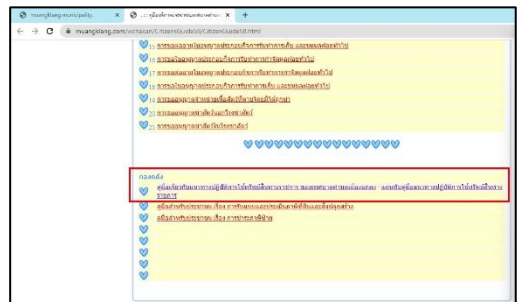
muangklang municipality ×
:: คู่มือสำหรับประชาชนตามพระราชบัญ ×
+
muangklang.com/socnakarn/CitizenGuide/CitizenGuide58.html

15 การขออนุญาตใบอนุญาตประกอบกิจการรับทำการเก็บ และขนมูลฝอยทั่วไป
16 การต่ออายุใบอนุญาตประกอบกิจการรับทำการกำจัดมูลฝอยทั่วไป
17 การต่ออายุใบอนุญาตประกอบกิจการรับทำการเก็บ และขนมูลฝอยทั่วไป
18 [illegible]
19 การขออนุญาตประกอบกิจการรับทำการเก็บ และขนมูลฝอยทั่วไป
20 การขออนุญาตจำหน่ายสินค้าในที่หรือทางสาธารณะ
21 การขออนุญาตเคลื่อนย้ายศพ
22 การขออนุญาตเลี้ยงสัตว์

กองคลัง
คู่มือสำหรับประชาชน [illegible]
คู่มือสำหรับประชาชน เรื่อง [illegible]
คู่มือสำหรับประชาชน เรื่อง การชำระภาษีป้าย